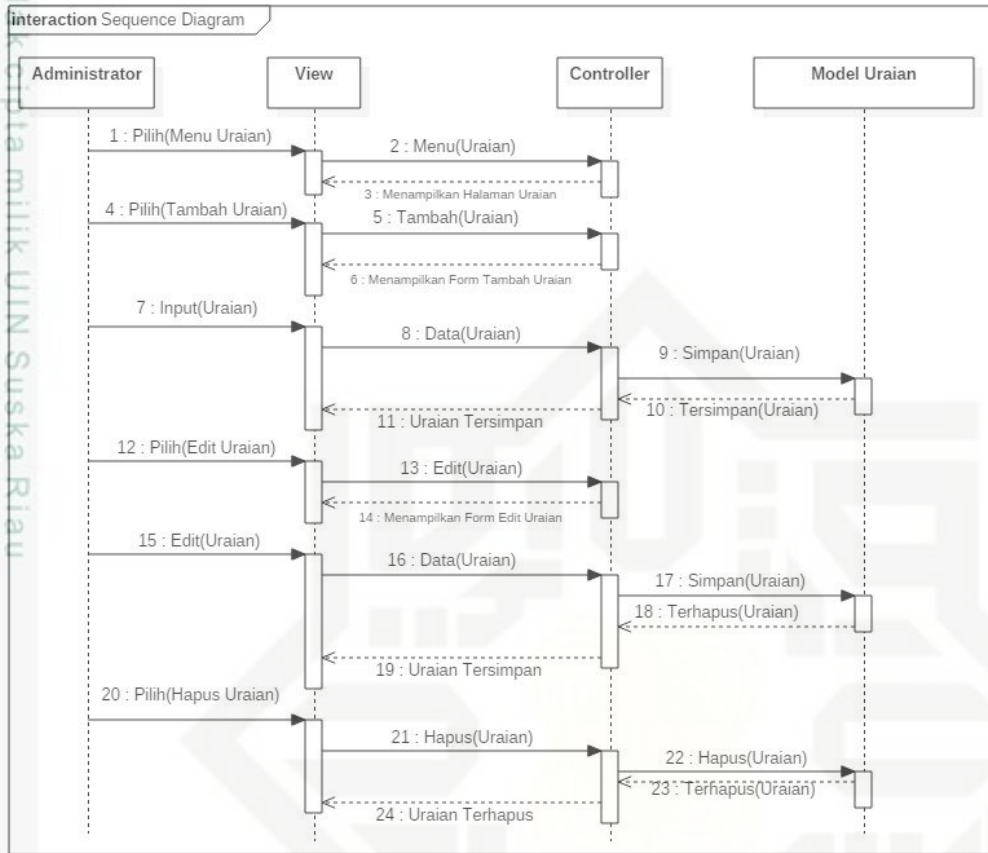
interaction Sequence Diagram

Administrator

View

Controller

Model Uraian

1 : Pilih(Menu Uraian)

2 : Menu(Uraian)

3 : Menampilkan Halaman Uraian

4 : Pilih(Tambah Uraian)

5 : Tambah(Uraian)

6 : Menampilkan Form Tambah Uraian

7 : Input(Uraian)

8 : Data(Uraian)

9 : Simpan(Uraian)

10 : Tersimpan(Uraian)

11 : Uraian Tersimpan

12 : Pilih(Edit Uraian)

13 : Edit(Uraian)

14 : Menampilkan Form Edit Uraian

15 : Edit(Uraian)

16 : Data(Uraian)

17 : Simpan(Uraian)

18 : Terhapus(Uraian)

19 : Uraian Tersimpan

20 : Pilih(Hapus Uraian)

21 : Hapus(Uraian)

22 : Hapus(Uraian)

23 : Terhapus(Uraian)

24 : Uraian Terhapus

k Cipta milik UIN Suska Riau